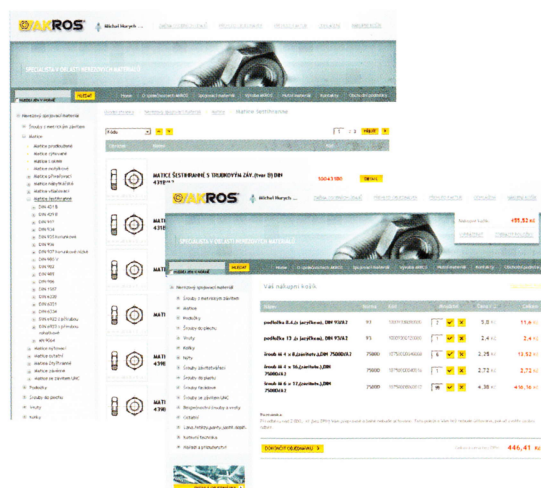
AKROS
Michal Hurych ...
SPECIALISTA V OBLASTI SPOJOVACÍHO MATERIÁLU
HLEDAT
Home
O společnosti AKROS
Spojovací materiál
Výroba AKROS
Hutní materiál
Kontakty
Obchodní podmínky
Spojovací materiál
Šrouby s metrickým závitem
Matice
Matice šestihranné
MATICE ŠESTIHRANNÉ S TRUBKOVÝM ZÁV. (trsv. Zí) DIN 431
HLEDAT
AKROS
Michal Hurych ...
SPECIALISTA V OBLASTI SPOJOVACÍHO MATERIÁLU
HLEDAT
Home
O společnosti AKROS
Spojovací materiál
Výroba AKROS
Hutní materiál
Kontakty
Obchodní podmínky
Nákupní košík
455,52 Kč
Spojovací materiál
Šrouby s metrickým závitem
Matice
Podložky
Šrouby do plechu
Vruty
Kolíky
Nýty
Šrouby do dřeva
Šrouby do plastu
Šrouby na beton
Šrouby se závitem UNC
Bezpečnostní šrouby a matice
Ostatní
Lana řetězy pásky, svěrné spoje
Kotvicí technika
Nářadí a příslušenství
Váš nákupní košík
podložka 8.4 (z.jacyklovaná), DIN 9021 Z
podložka 13 (z.jacyklovaná), DIN 9021 Z
šroub M 4 x 8 (zacyklovaný),DIN 7500DIZ
šroub M 4 x 16 (zacyklovaný),DIN 7500DIZ
šroub M 6 x 12 (zacyklovaný),DIN 7500DIZ
2
4
6
4
16
5.8 Kč
11,6 Kč
2.4 Kč
2,4 Kč
2.75 Kč
12.52 Kč
2.72 Kč
2,72 Kč
4.38 Kč
416,36 Kč
Poznámka
DOKONČIT OBJEDNÁVKU
446,41 Kč